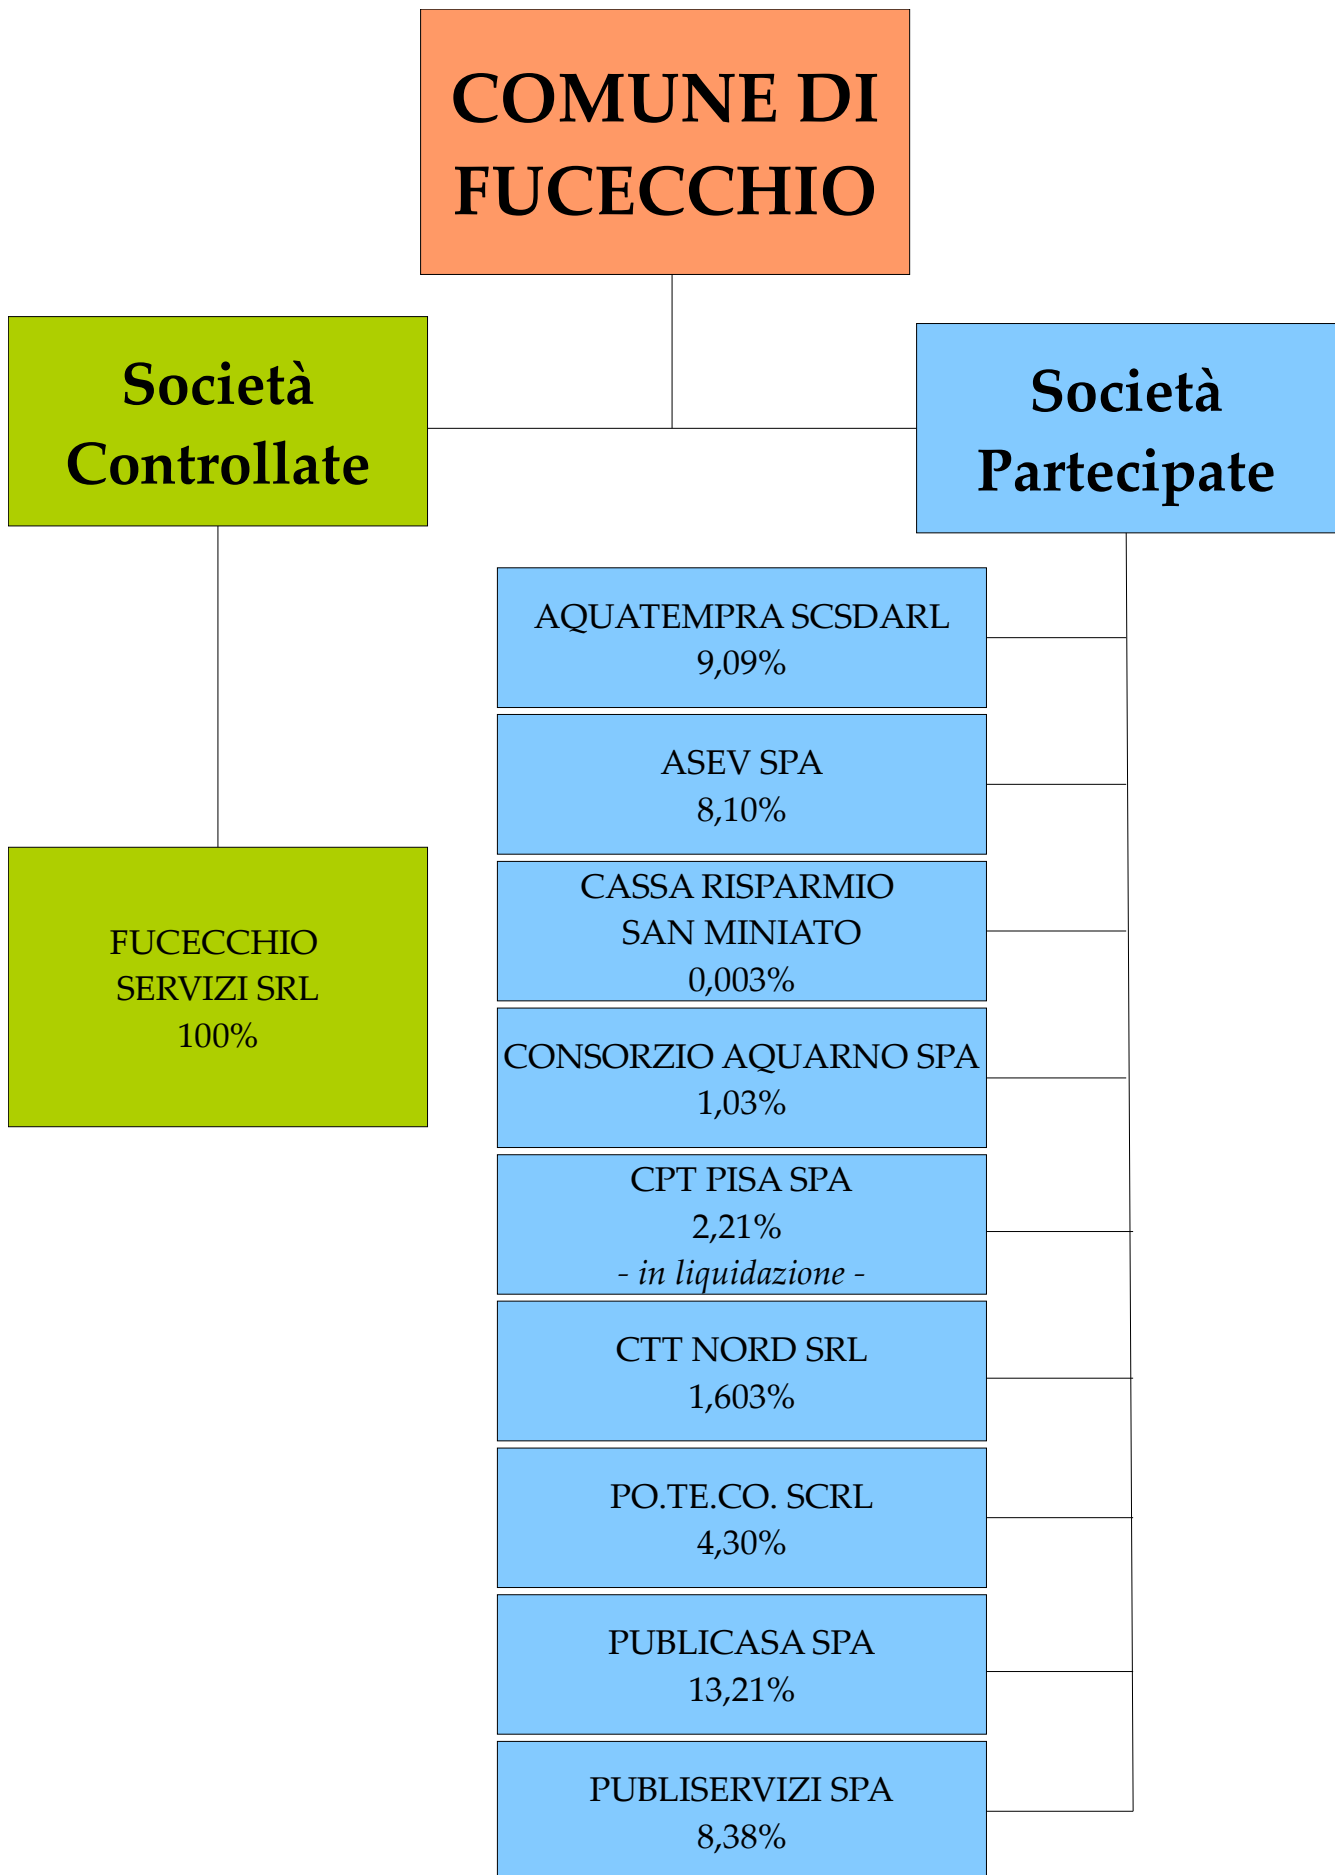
COMUNE DI FUCECCHIO

Società Controllate

Società Partecipate

FUCECCHIO SERVIZI SRL
100%

AQUATEMPRA SCSDARL
9,09%

ASEV SPA
8,10%

CASSA RISPARMIO SAN MINIATO
0,003%

CONSORZIO AQUARNO SPA
1,03%

CPT PISA SPA
2,21%
- in liquidazione -

CTT NORD SRL
1,603%

PO.TE.CO. SCRL
4,30%

PUBLICASA SPA
13,21%

PUBLISERVIZI SPA
8,38%